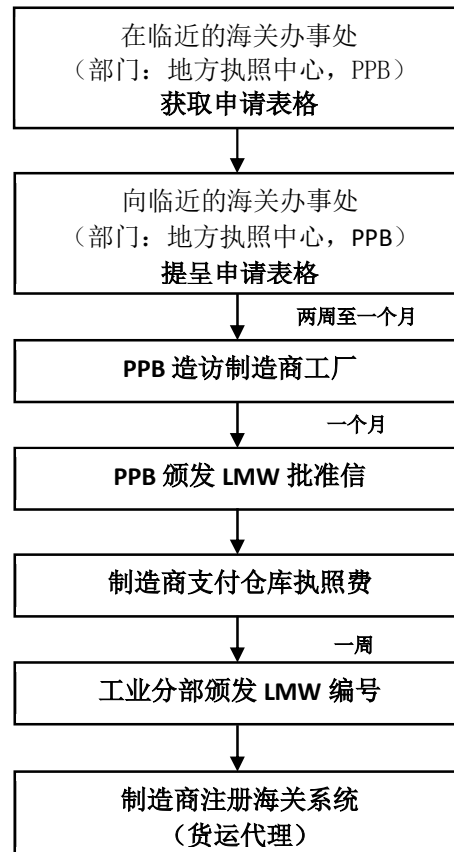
在临近的海关办事处
（部门：地方执照中心，PPB）
获取申请表格

向临近的海关办事处
（部门：地方执照中心，PPB）
提呈申请表格

两周至一个月

PPB 造访制造商工厂

一个月

PPB 颁发 LMW 批准信

制造商支付仓库执照费

一周

工业分部颁发 LMW 编号

制造商注册海关系统
（货运代理）